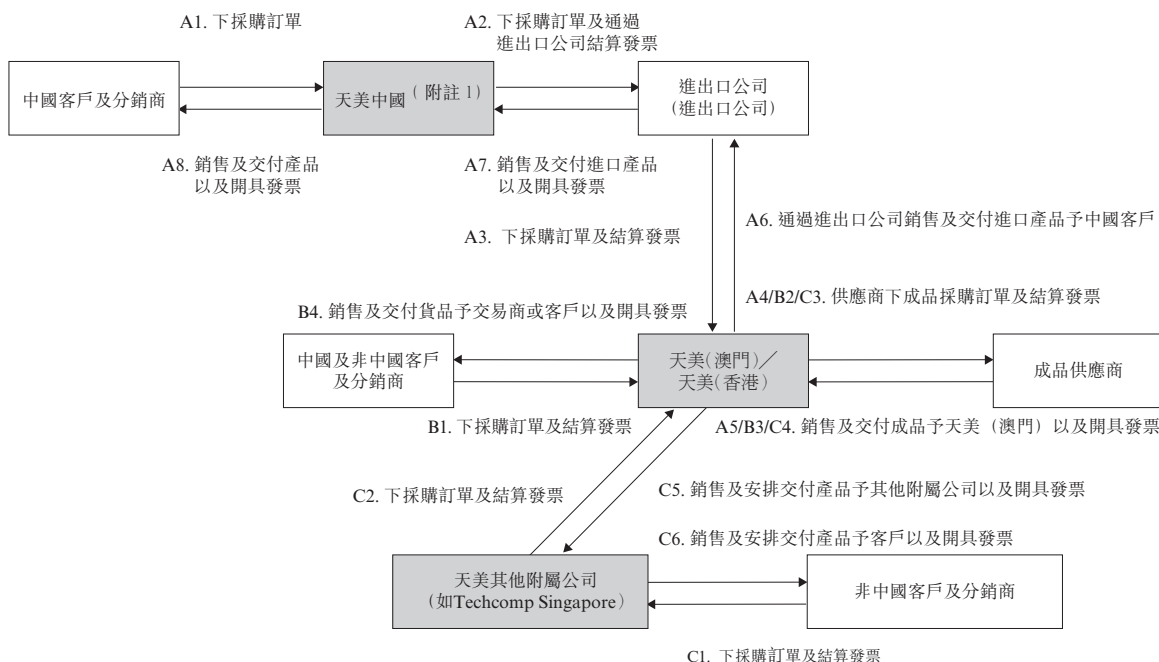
A1. 下採購訂單

A2. 下採購訂單及通過進出口公司結算發票

中國客戶及分銷商

天美中國（附註 1）

進出口公司
（進出口公司）

A8. 銷售及交付產品以及開具發票

A7. 銷售及交付進口產品以及開具發票

A3. 下採購訂單及結算發票

A6. 通過進出口公司銷售及交付進口產品予中國客戶

A4/B2/C3. 供應商下成品採購訂單及結算發票

B4. 銷售及交付貨品予交易商或客戶以及開具發票

中國及非中國客戶及分銷商

天美（澳門）／
天美（香港）

成品供應商

B1. 下採購訂單及結算發票

A5/B3/C4. 銷售及交付成品予天美（澳門）以及開具發票

C2. 下採購訂單及結算發票

C5. 銷售及安排交付產品予其他附屬公司以及開具發票

C6. 銷售及安排交付產品予客戶以及開具發票

天美其他附屬公司
（如Techcomp Singapore）

非中國客戶及分銷商

C1. 下採購訂單及結算發票